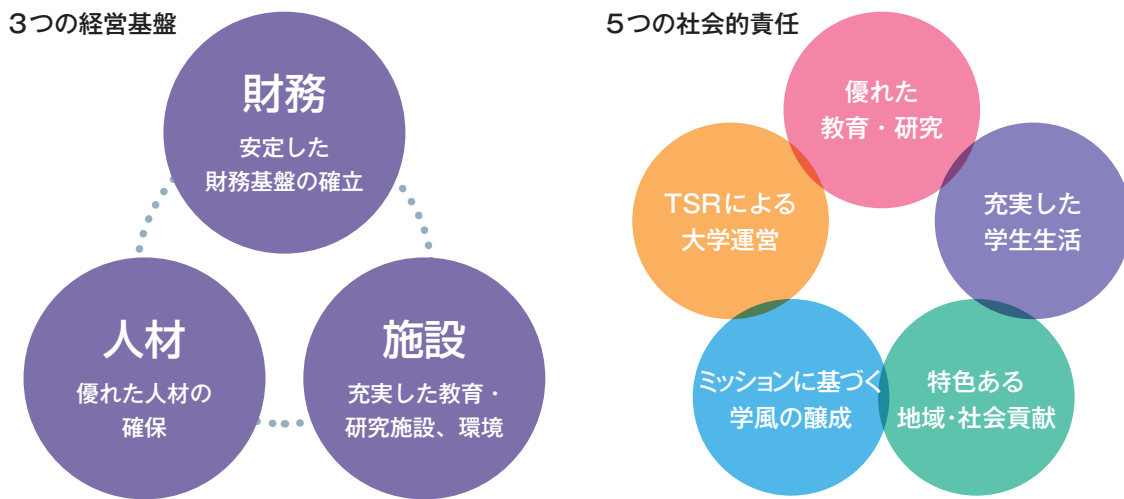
3つの経営基盤

財務
安定した
財務基盤の確立

人材
優れた人材の
確保

施設
充実した教育・
研究施設、環境

5つの社会的責任

優れた
教育・研究

充実した
学生生活

特色ある
地域・社会貢献

ミッションに基づく
学風の醸成

TSRによる
大学運営